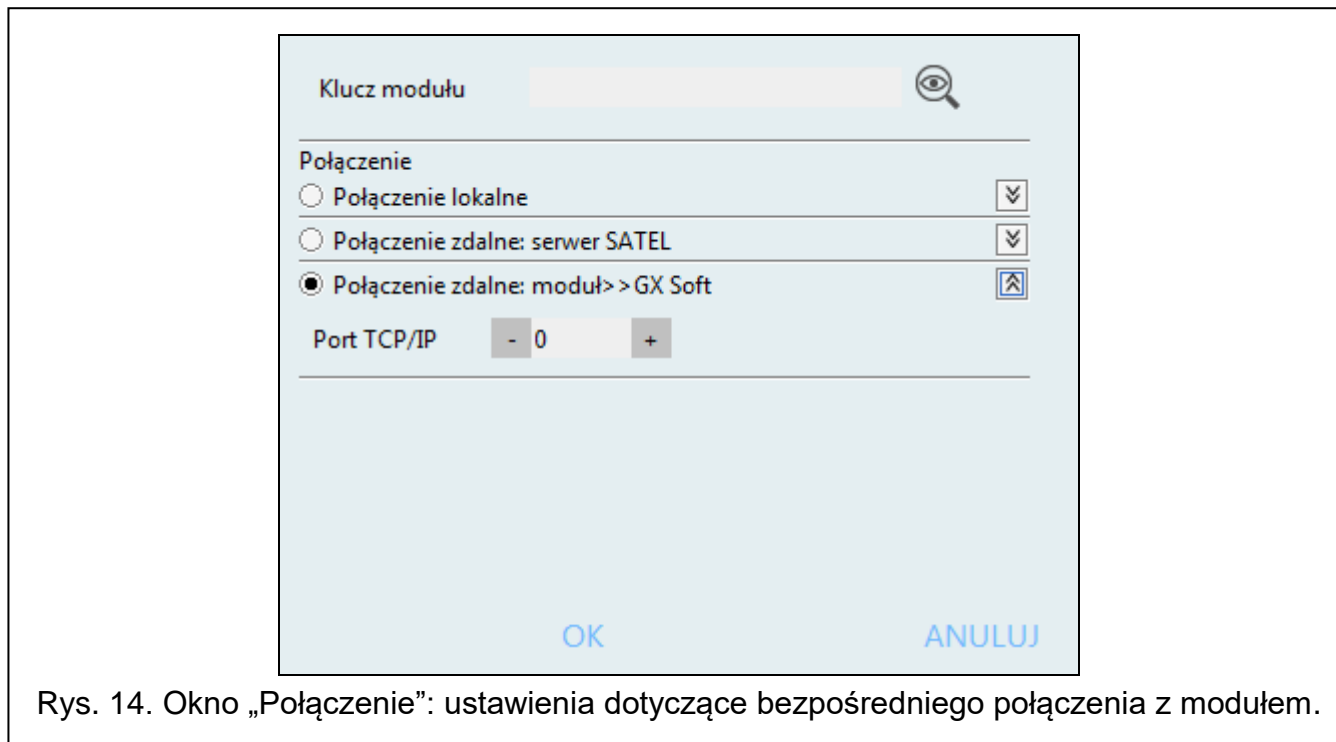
Klucz modułu

Połączenie

Połączenie lokalne

Połączenie zdalne: serwer SATEL

Połączenie zdalne: moduł>>GX Soft

Port TCP/IP - 0 +

OK ANULUJ

Rys. 14. Okno „Połączenie": ustawienia dotyczące bezpośredniego połączenia z modułem.